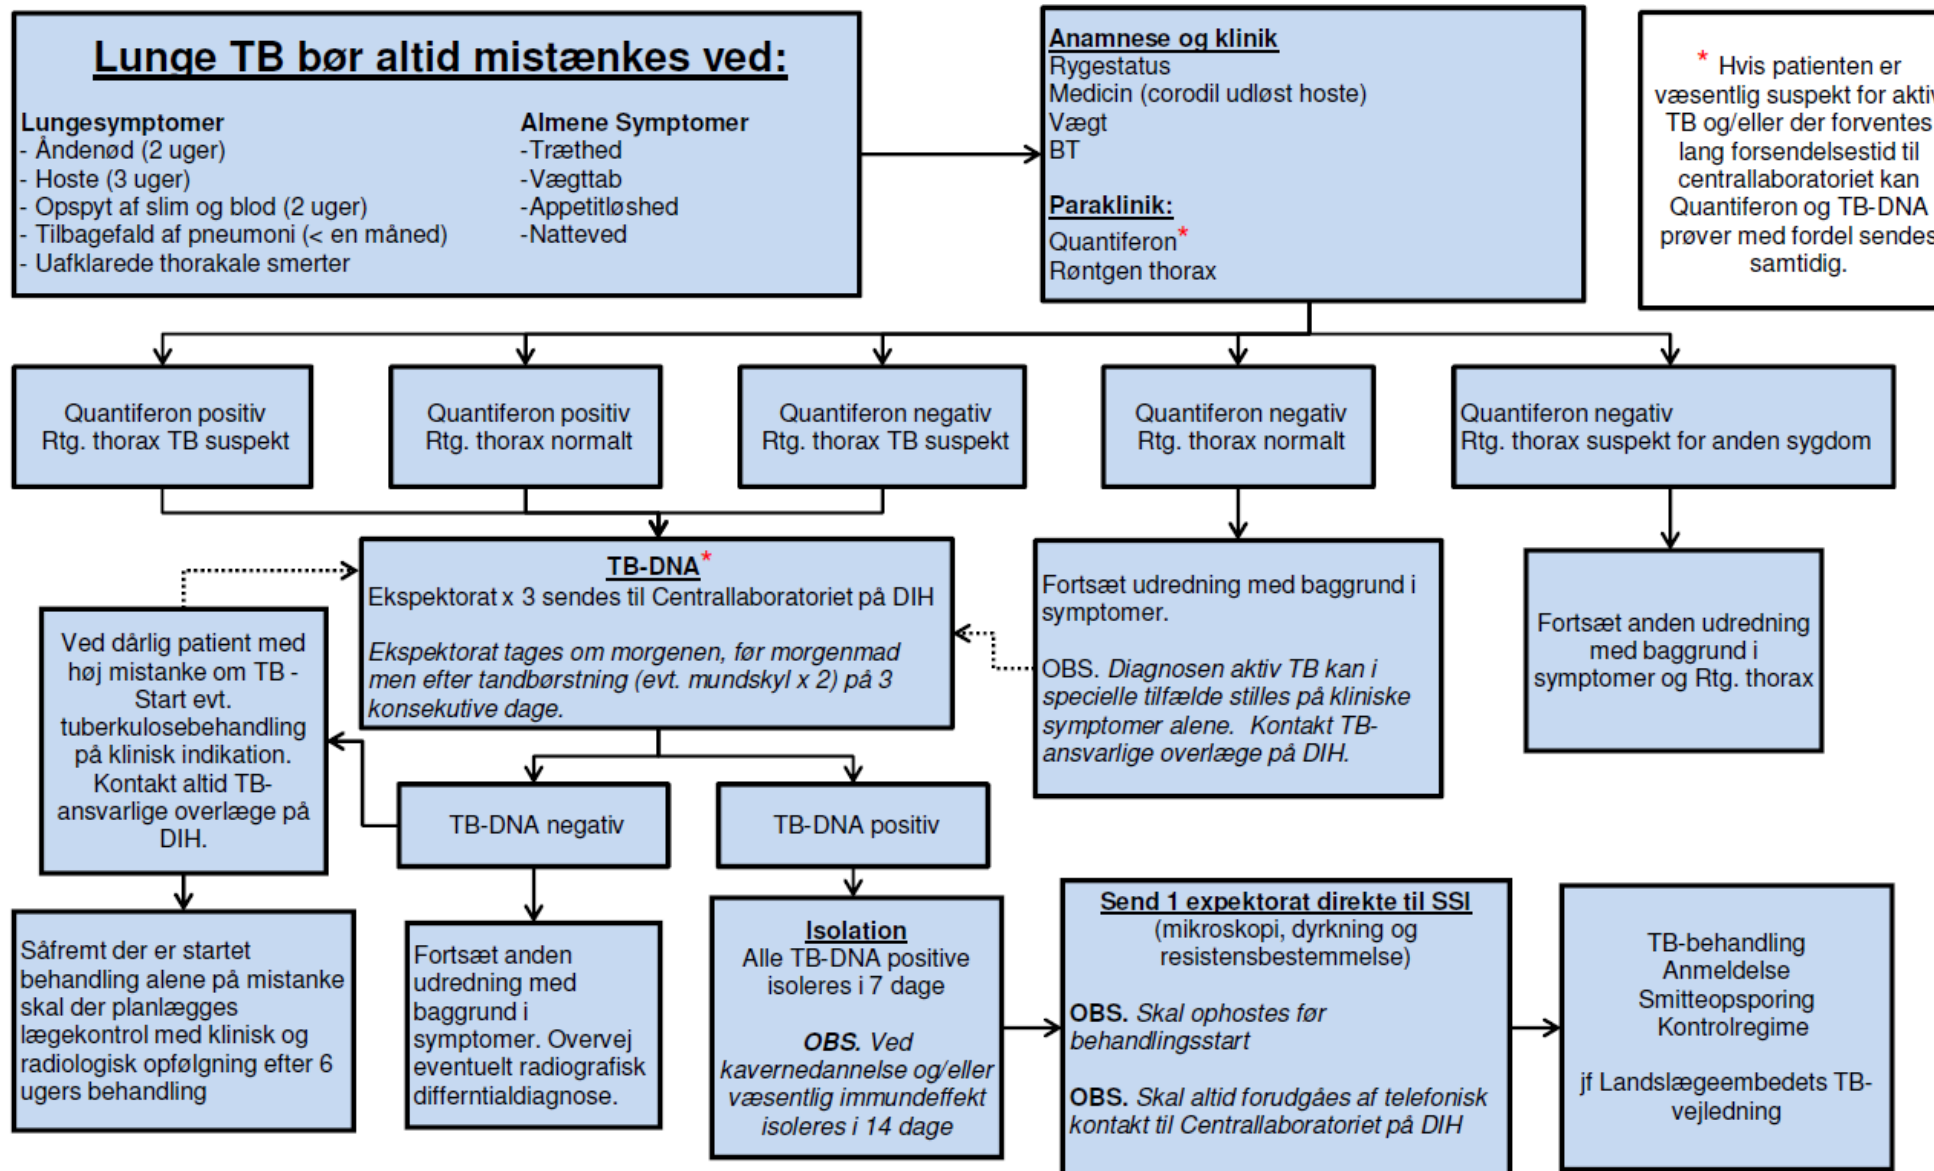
Lunge TB bør altid mistænkes ved:

Lungesymptomer
- Åndenød (2 uger)
- Hoste (3 uger)
- Opspyt af slim og blod (2 uger)
- Tilbagefald af pneumoni (< en måned)
- Uafklarede thorakale smerter

Almene Symptomer
-Træthed
-Vægttab
-Appetitløshed
-Natteved

Anamnese og klinik
Rygestatus
Medicin (corodil udløst hoste)
Vægt
BT

Paraklinik:
Quantiferon*
Røntgen thorax

* Hvis patienten er væsentlig suspekt for aktiv TB og/eller der forventes lang forsendelsestid til centrallaboratoriet kan Quantiferon og TB-DNA prøver med fordel sendes samtidig.

Quantiferon positiv
Rtg. thorax TB suspekt

Quantiferon positiv
Rtg. thorax normalt

Quantiferon negativ
Rtg. thorax TB suspekt

Quantiferon negativ
Rtg. thorax normalt

Quantiferon negativ
Rtg. thorax suspekt for anden sygdom

TB-DNA*
Ekspektorat x 3 sendes til Centrallaboratoriet på DIH

Ekspektorat tages om morgenen, før morgenmad men efter tandbørstning (evt. mundskyl x 2) på 3 konsekutive dage.

Ved dårlig patient med høj mistanke om TB - Start evt. tuberkulosebehandling på klinisk indikation. Kontakt altid TB-ansvarlige overlæge på DIH.

Fortsæt udredning med baggrund i symptomer.

OBS. Diagnosen aktiv TB kan i specielle tilfælde stilles på kliniske symptomer alene. Kontakt TB-ansvarlige overlæge på DIH.

Fortsæt anden udredning med baggrund i symptomer og Rtg. thorax

TB-DNA negativ

TB-DNA positiv

Såfremt der er startet behandling alene på mistanke skal der planlægges lægekontrol med klinisk og radiologisk opfølgning efter 6 ugers behandling

Fortsæt anden udredning med baggrund i symptomer. Overvej eventuelt radiografisk differntialdiagnose.

Isolation
Alle TB-DNA positive isoleres i 7 dage

OBS. Ved kavernedannelse og/eller væsentlig immundeffekt isoleres i 14 dage

Send 1 expektorat direkte til SSI
(mikroskopi, dyrkning og resistensbestemmelse)

OBS. Skal ophostes før behandlingsstart

OBS. Skal altid forudgåes af telefonisk kontakt til Centrallaboratoriet på DIH

TB-behandling
Anmeldelse
Smitteopsporing
Kontrolregime

jf Landslægeembedets TB-vejledning